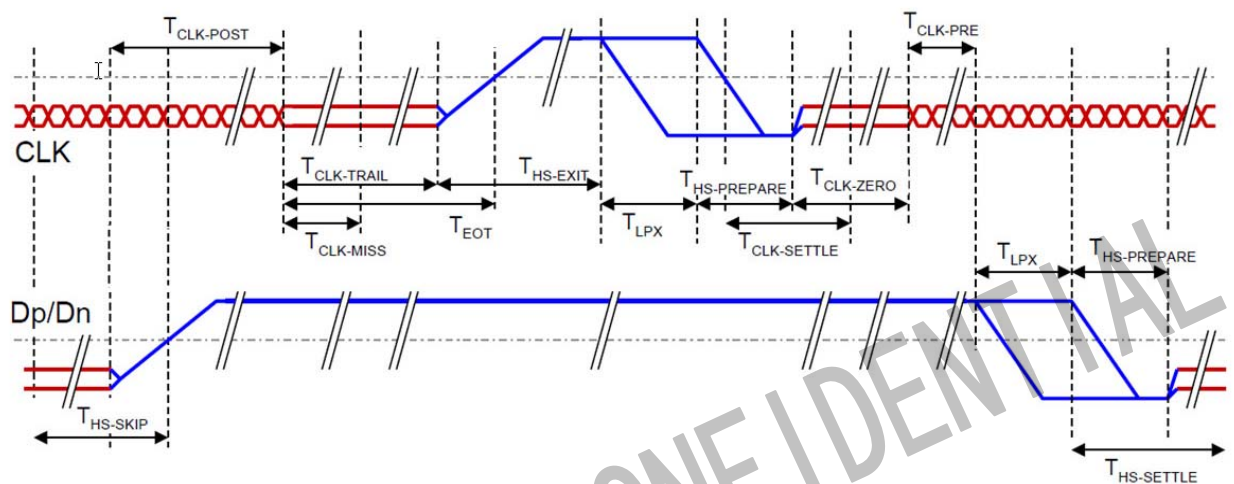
$T_{CLK-POST}$

$T_{CLK-PRE}$

CLK

$T_{CLK-TRAIL}$

$T_{HS-EXIT}$

$T_{HS-PREPARE}$

$T_{CLK-ZERO}$

$T_{CLK-MISS}$

$T_{EOT}$

$T_{LPX}$

$T_{CLK-SETTLE}$

$T_{LPX}$

$T_{HS-PREPARE}$

Dp/Dn

$T_{HS-SKIP}$

$T_{HS-SETTLE}$

ONFIDENTIAL